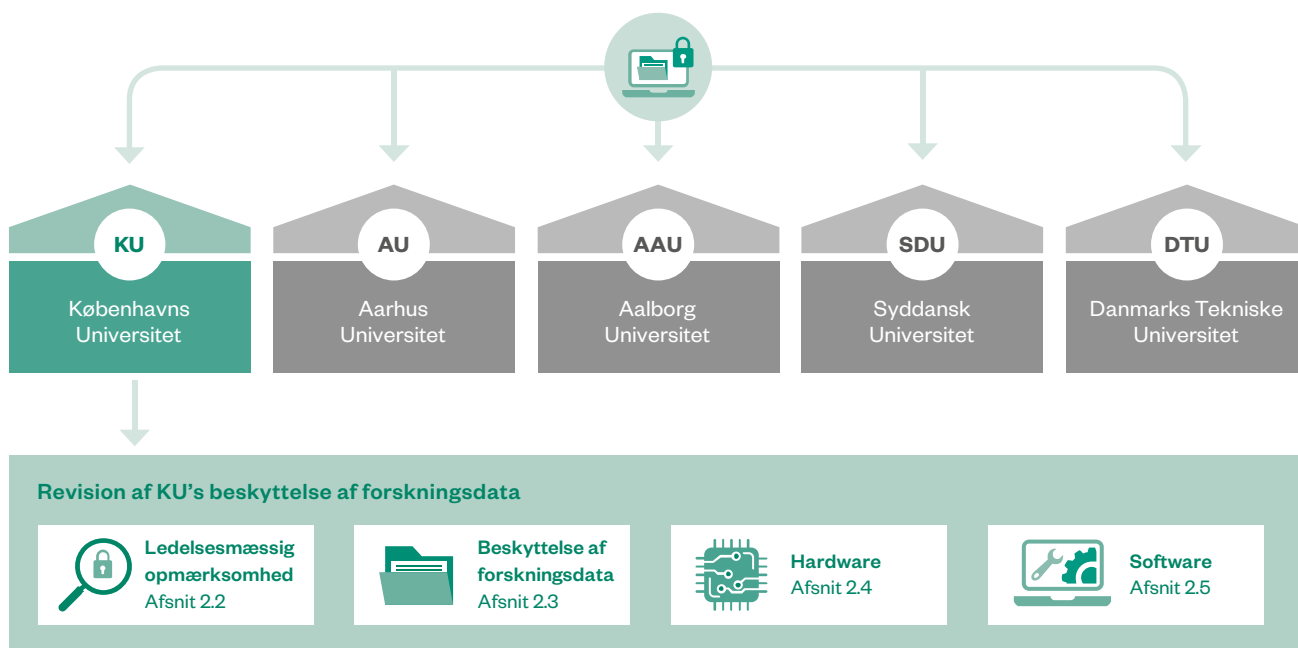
KU
Københavns Universitet

AU
Aarhus Universitet

AAU
Aalborg Universitet

SDU
Syddansk Universitet

DTU
Danmarks Tekniske Universitet

Revision af KU's beskyttelse af forskningsdata

Ledelsesmæssig opmærksomhed
Afsnit 2.2

Beskyttelse af forskningsdata
Afsnit 2.3

Hardware
Afsnit 2.4

Software
Afsnit 2.5